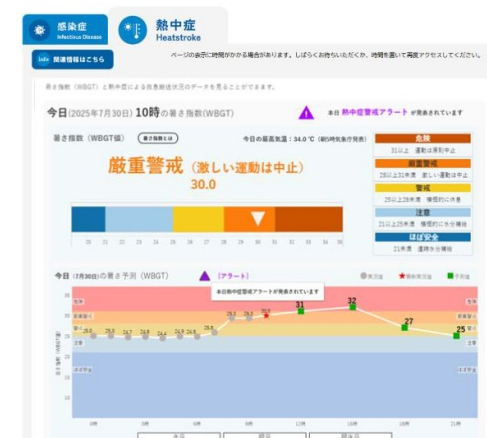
感染症 Infectious Disease

熱中症 Heatstroke

Info 関連情報はこちら

ページの表示に時間がかかる場合があります。しばらくお待ちいただくか、時間を置いて再度アクセスしてください。

暑さ指数（WBGT）と熱中症による救急搬送状況のデータを見ることができます。

今日（2025年7月30日）10時の暑さ指数(WBGT)

本日 熱中症警戒アラート が発表されています

暑さ指数（WBGT値） 暑さ指数とは

今日の最高気温：34.0 ℃（朝5時気象庁発表）

厳重警戒（激しい運動は中止）

30.0

20 21 22 23 24 25 26 27 28 29 30 31 32 33 34

| 危険 |
|---|
| 31以上 運動は原則中止 |
| 厳重警戒 |
| 28以上31未満 激しい運動は中止 |
| 警戒 |
| 25以上28未満 積極的に休息 |
| 注意 |
| 21以上25未満 積極的に水分補給 |
| ほぼ安全 |
| 21未満 適宜水分補給 |

今日（7月30日）の暑さ予測（WBGT）

[アラート]

実況値 熱中症アラート 予測値

本日熱中症警戒アラートが発表されています

危険 厳重警戒 警戒 注意 ほぼ安全

暑さ指数（WBGT）

26.0 25.8 24.7 24.9 24.9 24.8 25.9 29.3 29.4 30.0 31 32 27 25

3時 6時 9時 12時 15時 18時 21時

今日 明日 明後日